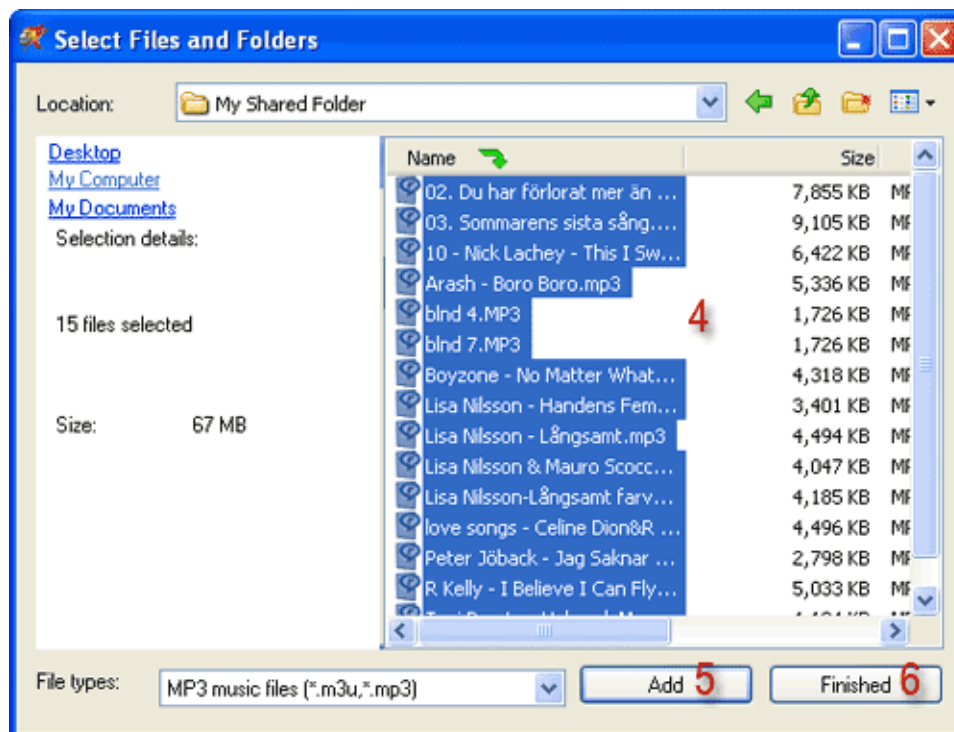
Select Files and Folders

Location: My Shared Folder

Desktop
My Computer
My Documents
Selection details:

15 files selected

Size: 67 MB

| Name | Size | |
|---|---|---|
| 02. Du har förlorat mer än ... | 7,855 KB | MP |
| 03. Sommarens sista sång.... | 9,105 KB | MP |
| 10 - Nick Lachey - This I Sw... | 6,422 KB | MP |
| Arash - Boro Boro.mp3 | 5,336 KB | MP |
| blnd 4.MP3 | 1,726 KB | MP |
| blnd 7.MP3 | 1,726 KB | MP |
| Boyzone - No Matter What... | 4,318 KB | MP |
| Lisa Nilsson - Handens Fem... | 3,401 KB | MP |
| Lisa Nilsson - Långsamt.mp3 | 4,494 KB | MP |
| Lisa Nilsson & Mauro Scocc... | 4,047 KB | MP |
| Lisa Nilsson-Långsamt farv... | 4,185 KB | MP |
| love songs - Celine Dion&R ... | 4,496 KB | MP |
| Peter Jöback - Jag Saknar ... | 2,798 KB | MP |
| R Kelly - I Believe I Can Fly... | 5,033 KB | MP |
| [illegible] | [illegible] | MP |

4

File types: MP3 music files (*.m3u,*.mp3)

Add 5

Finished 6